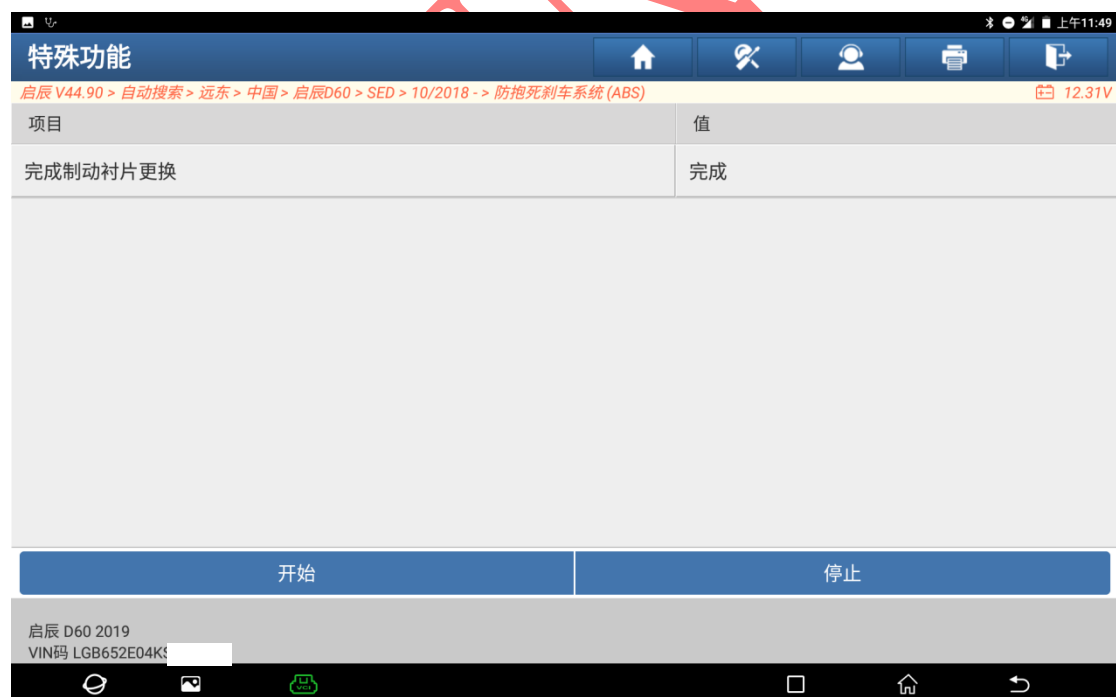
上午11:49

特殊功能

启辰 V44.90 > 自动搜索 > 远东 > 中国 > 启辰D60 > SED > 10/2018 - > 防抱死刹车系统 (ABS)

12.31V

| 项目 | 值 |
|---|---|
| 完成制动衬片更换 | 完成 |

开始

停止

启辰 D60 2019
VIN码 LGB652E04K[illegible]

VCI